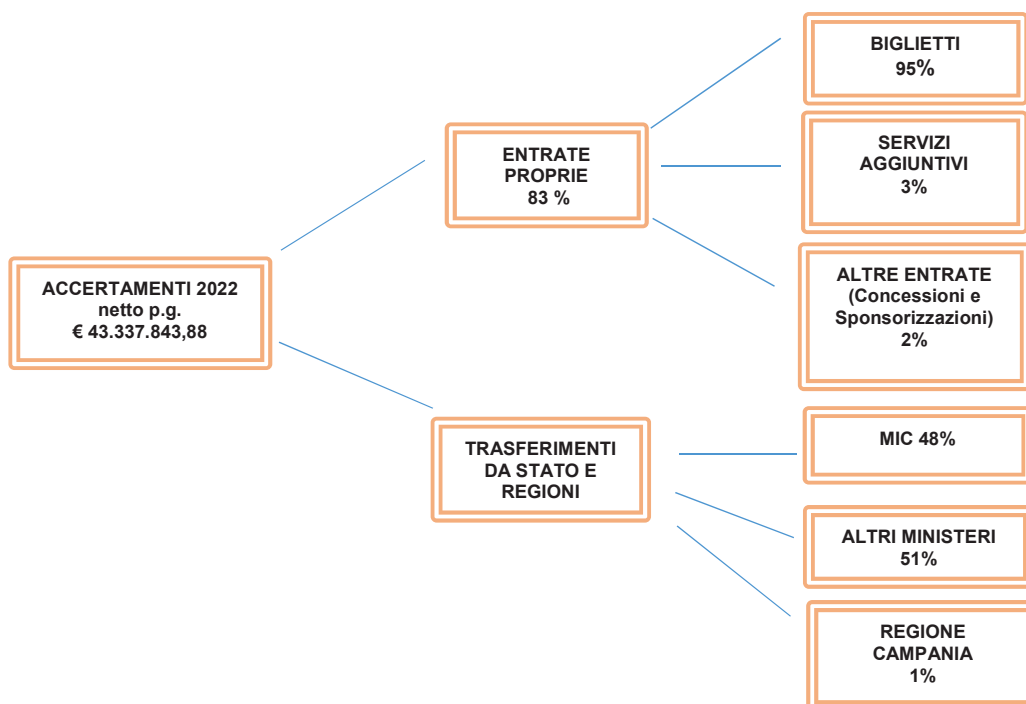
ACCERTAMENTI 2022
netto p.g.
€ 43.337.843,88

ENTRATE PROPRIE
83 %

BIGLIETTI
95%

SERVIZI AGGIUNTIVI
3%

ALTRE ENTRATE
(Concessioni e Sponsorizzazioni)
2%

TRASFERIMENTI DA STATO E REGIONI

MIC 48%

ALTRI MINISTERI
51%

REGIONE CAMPANIA
1%